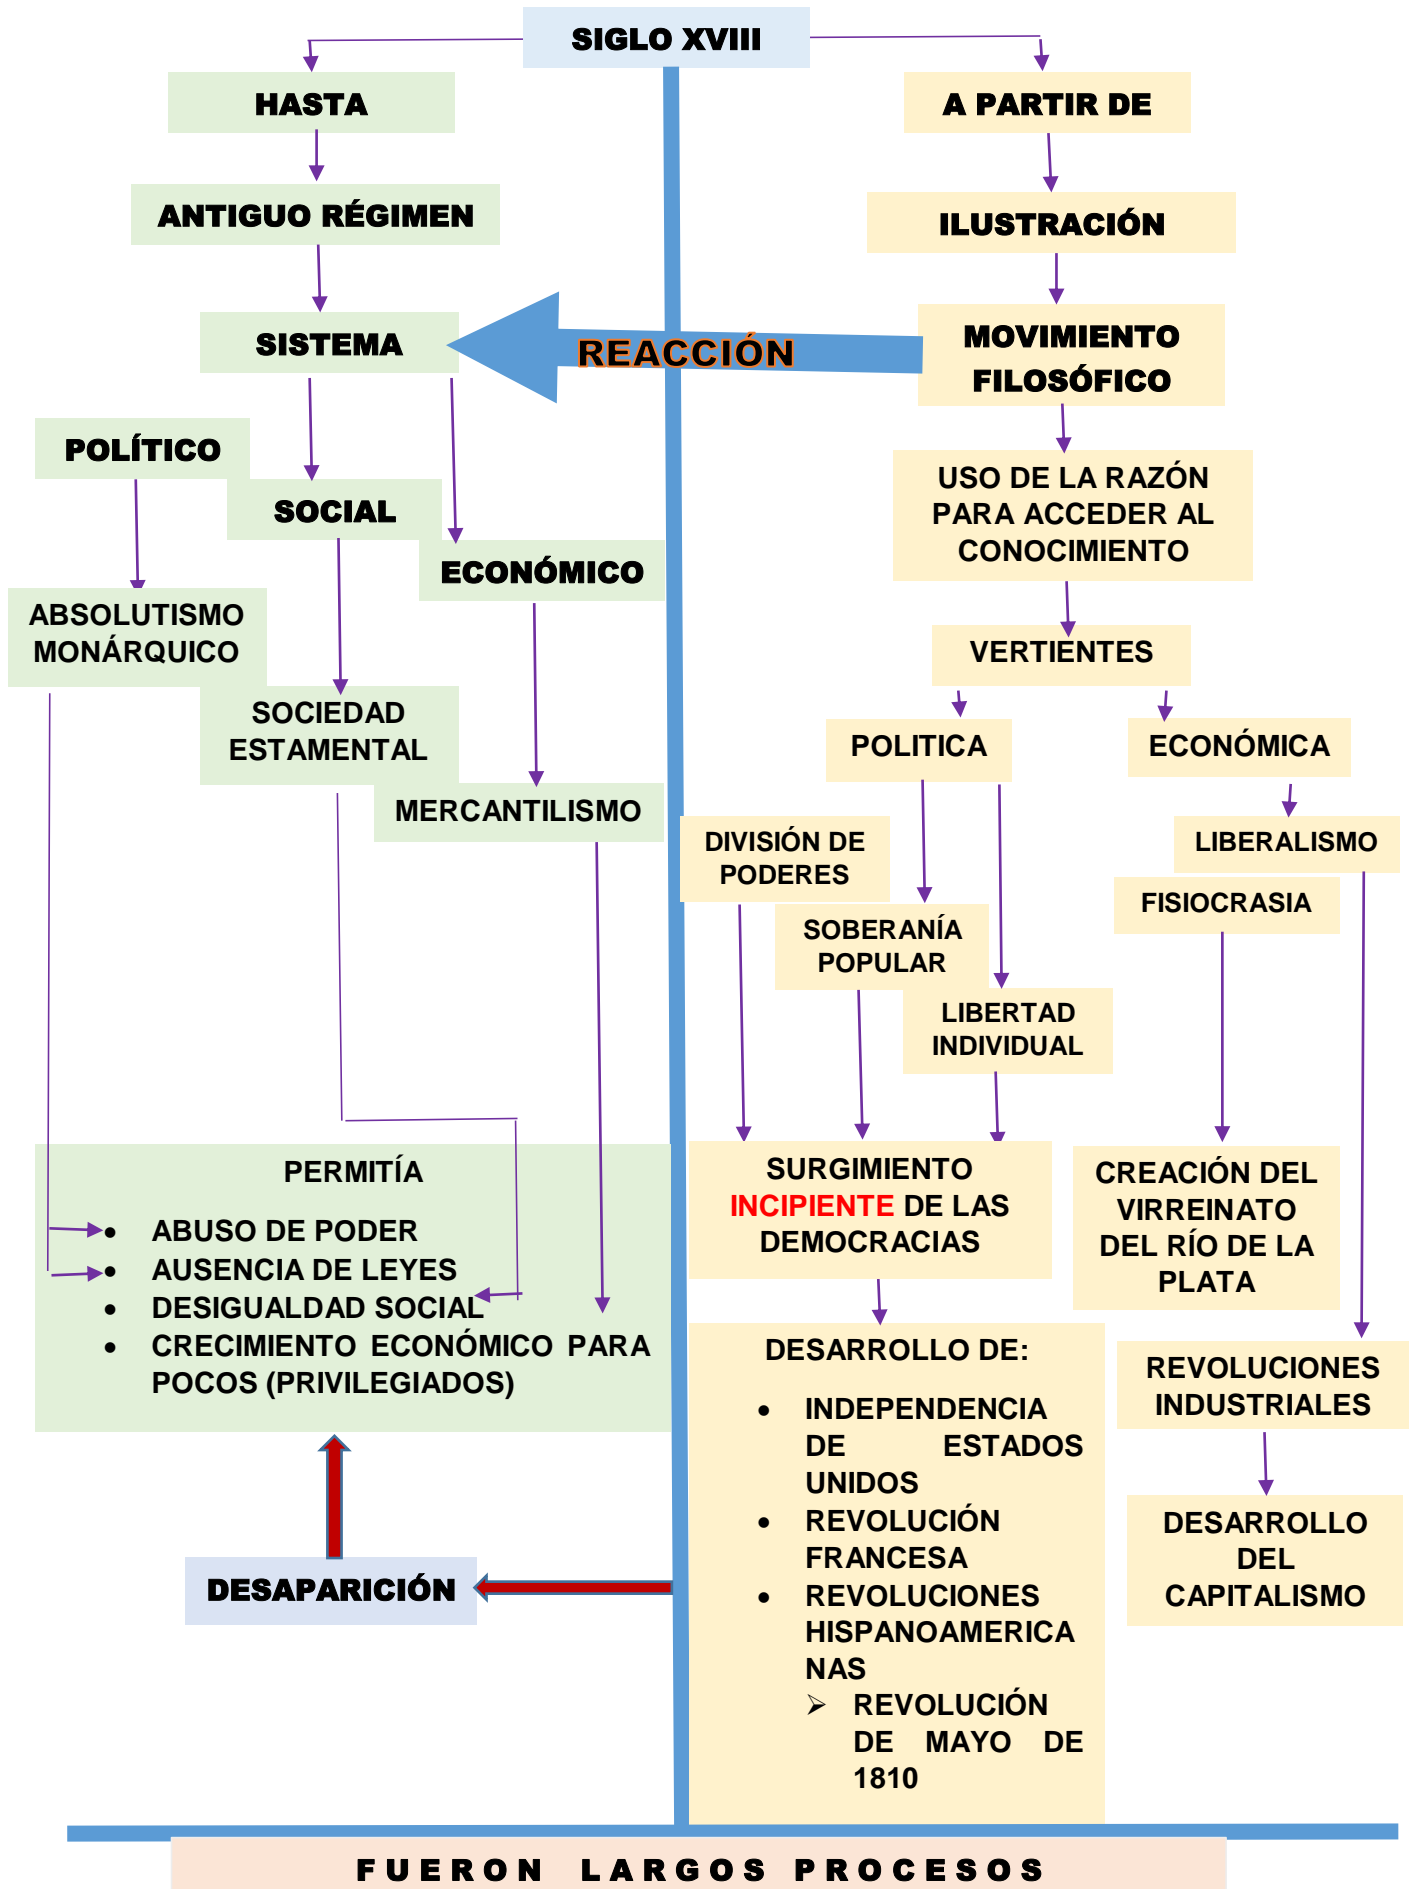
SIGLO XVIII

HASTA

ANTIGUO RÉGIMEN

SISTEMA

POLÍTICO

SOCIAL

ECONÓMICO

ABSOLUTISMO MONÁRQUICO

SOCIEDAD ESTAMENTAL

MERCANTILISMO

PERMITÍA

- ABUSO DE PODER
- AUSENCIA DE LEYES
- DESIGUALDAD SOCIAL
- CRECIMIENTO ECONÓMICO PARA POCOS (PRIVILEGIADOS)

DESAPARICIÓN

REACCIÓN

A PARTIR DE

ILUSTRACIÓN

MOVIMIENTO FILOSÓFICO

USO DE LA RAZÓN PARA ACCEDER AL CONOCIMIENTO

VERTIENTES

POLITICA

ECONÓMICA

DIVISIÓN DE PODERES

SOBERANÍA POPULAR

LIBERTAD INDIVIDUAL

LIBERALISMO

FISIOCRASIA

SURGIMIENTO INCIPIENTE DE LAS DEMOCRACIAS

CREACIÓN DEL VIRREINATO DEL RÍO DE LA PLATA

DESARROLLO DE:

- INDEPENDENCIA DE ESTADOS UNIDOS
- REVOLUCIÓN FRANCESA
- REVOLUCIONES HISPANOAMERICANAS
 - ➢ REVOLUCIÓN DE MAYO DE 1810

REVOLUCIONES INDUSTRIALES

DESARROLLO DEL CAPITALISMO

FUERON LARGOS PROCESOS